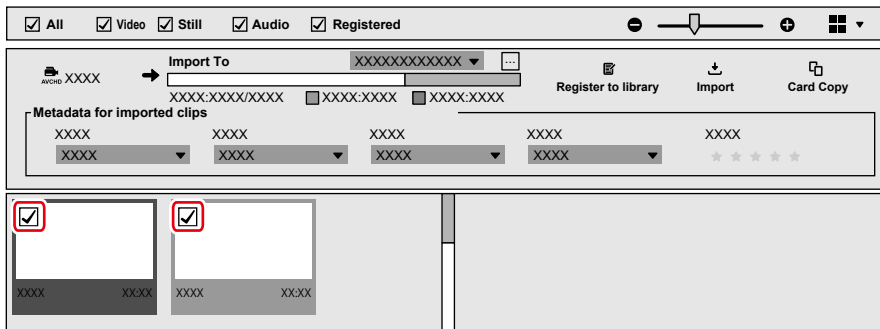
All Video Still Audio Registered

AVCHD XXXX

Import To

XXXXXXXXXXXX

...

XXXX:XXXX/XXXX XXXX:XXXX XXXX:XXXX

Register to library

Import

Card Copy

Metadata for imported clips

XXXX XXXX XXXX XXXX XXXX

XXXX XXXX XXXX XXXX

XXXX XX:XX

XXXX XX:XX